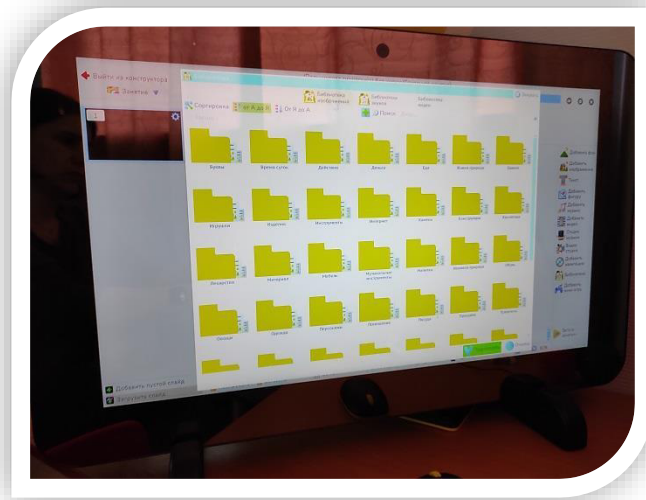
Выйти из конструктора

Заметки

Сортировка

от А до Я

От Я до А

Библиотека изображений

Библиотека звуков

Библиотека видео

Поиск

Буквы

Время суток

Действия

Деньги

Еда

Животные

Цвета

Игрушки

Одежда

Инструменты

Интернет

Занятия

Конструкторы

Космос

Искусство

Материалы

Мебель

Музыкальные инструменты

Народы

Насекомые

Обувь

Овощи

Одежда

Праздники

Природа

Посуда

Профессии

Добавить фон

Добавить изображение

Текст

Добавить фигуру

Добавить видео

Звуки

Добавить пустой слайд

Загрузить слайд